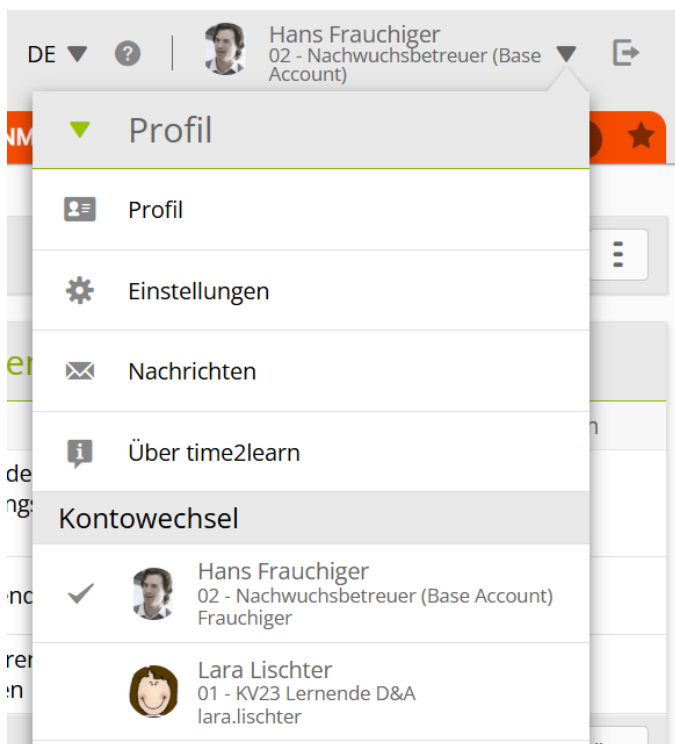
DE ?

Hans Frauchiger
02 - Nachwuchsbetreuer (Base Account)

NM

Profil

Profil

Einstellungen

Nachrichten

Über time2learn

Kontowechsel

Hans Frauchiger
02 - Nachwuchsbetreuer (Base Account)
Frauchiger

Lara Lischter
01 - KV23 Lernende D&A
lara.lischter

er

n

de
ngs

nc

rer
en